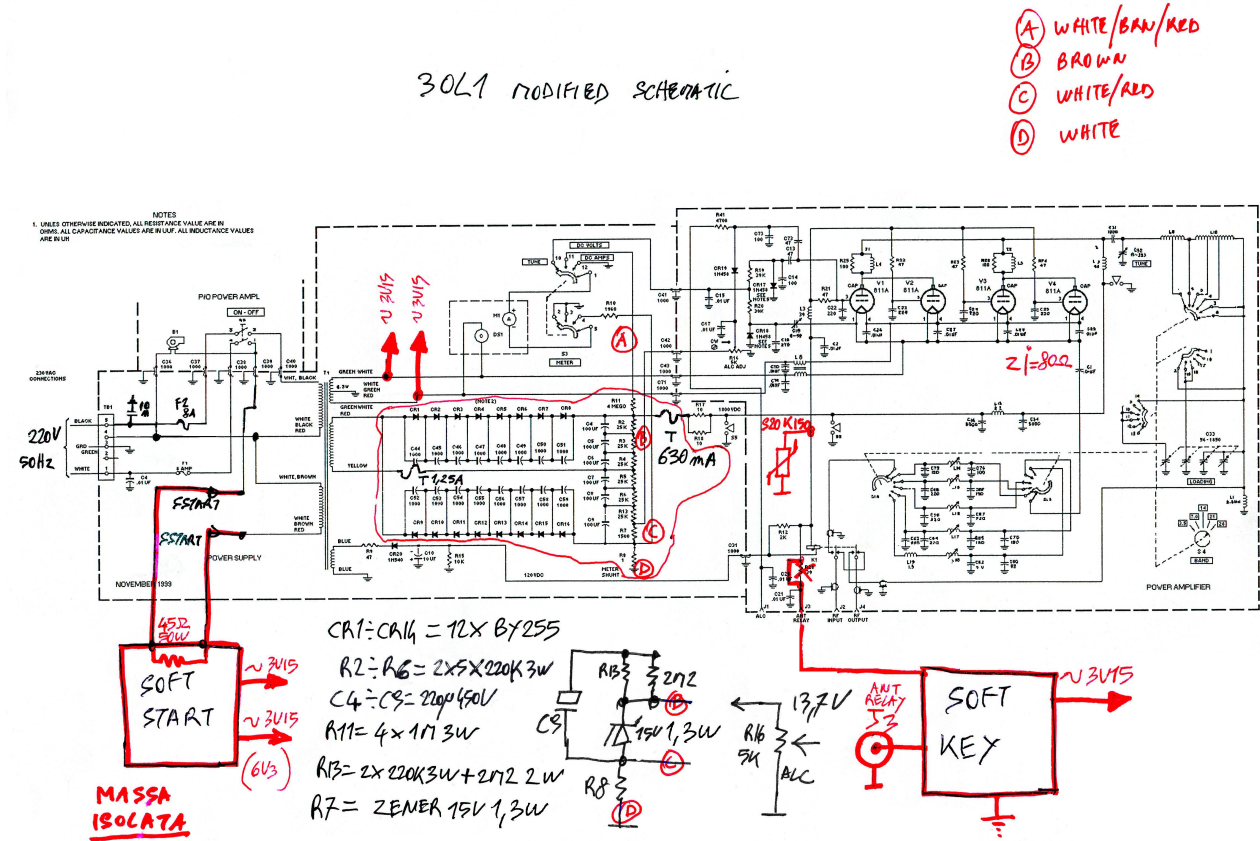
30L1 MODIFIED SCHEMATIC

A WHITE/BRN/RED
B BROWN
C WHITE/RED
D WHITE

NOTES
1. UNLESS OTHERWISE INDICATED, ALL RESISTANCE VALUE ARE IN OHMS. ALL CAPACITANCE VALUES ARE IN UUF. ALL INDUCTANCE VALUES ARE IN UH

P/O POWER AMPL
ON - OFF
S6
B1
C36 1000
C37 1000
C38 1000
C39 1000
C40 1000
WHT, BLACK
230 VAC CONNECTIONS
TB1
BLACK
GRD
GREEN
WHITE
220V 50Hz
F2 8A
F1 8 AMP
C4 .01 UF
10 A
FSTART
FSTART
WHITE, BROWN
WHITE BROWN RED
POWER SUPPLY
NOVEMBER 1999
T1
GREEN WHITE
6.3V
WHITE GREEN RED
GREEN WHITE RED
WHITE BLACK RED
YELLOW
BLUE
BLUE
~3V15
~3V15
R4 47
CR20 1N540
C10 10 UF
R15 10K
1200VDC

DC VOLTS
DC AMPS
TUNE
M1
DS1
R10 1960
S3
METER
A
CR1 CR2 CR3 CR4 CR5 CR6 CR7 CR8
C44 1000
C45 1000
C46 1000
C47 1000
C48 1000
C49 1000
C50 1000
C51 1000
C52 1000
C53 1000
C54 1000
C55 1000
C56 1000
C57 1000
C58 1000
C59 1000
CR9 CR10 CR11 CR12 CR13 CR14 CR15 CR16
T 1,25A
(NOTE2)
R11 4 MEGO
R2 25K
R3 25K
R4 25K
R5 25K
R6 25K
R13 25K
R7 1500
R8 1
C4 100 UF
C5 100 UF
C6 100 UF
C7 100 UF
C8 100 UF
C9 100 UF
B
C
D
METER SHUNT
T 630 mA
R17 10
R12 10
1800VDC
S5
C41 1000
C42 1000
C43 1000
C71 1000
C31 1000

R41 4700
C73 100
C72 47
C13 47
C14 100
CR19 1N458
C15 .01 UF
R19 39K
CR17 1N459
R20 1500
C17 .01 UF
CR18 1N458
R14 5K ALC ADJ
C18 470
C19
R21 47
C22 220
C23 220
C24 .01 UF
L6
C70
C71
L5
C8 .01UF
R29 47
R52 47
R53 47
R54 47
V1 811A
V2 811A
V3 811A
V4 811A
CAP
C25 .01UF
C26
C27 .01UF
C28 .01UF
C29
C30
Z1=802
C1 1000
C2 R-283
TUNE
L8
L10
C6 .01UF
S20K150
L1
L2
C35 5000
C34 5000
C32 50-1000
LOADING
C75 100
C76 100
C66 330
C67 390
C65 270
C64 430
C63
C61 680
C62 1300
C60 560
C68 620
C69 82
C70 180
S1A
S1B
L14 L16 L17 L18 L19 L20
S4
BAND
1.8 3.5 7 14 21 28
R12 2K
K1
J1 ALC
J2 RELAY
J3 INPUT
J4 OUTPUT
C21 .01 UF
C20
POWER AMPLIFIER

45Ω 50W
SOFT START
~3V15
~3V15
(6V3)
MASSA ISOLATA

CR1÷CR16 = 12X BY255
R2÷R6 = 2X5X220K 3W
C4÷C9 = 220μ 450V
R11 = 4x1M 3W
R13 = 2x 220K3W + 2M2 2W
R7 = ZENER 15V 1,3W

R13
2M2
B
C9
15V 1,3W
C
R8
D
R16 5K
13,7V
ALC
ANT RELAY
SOFT KEY
~3V15